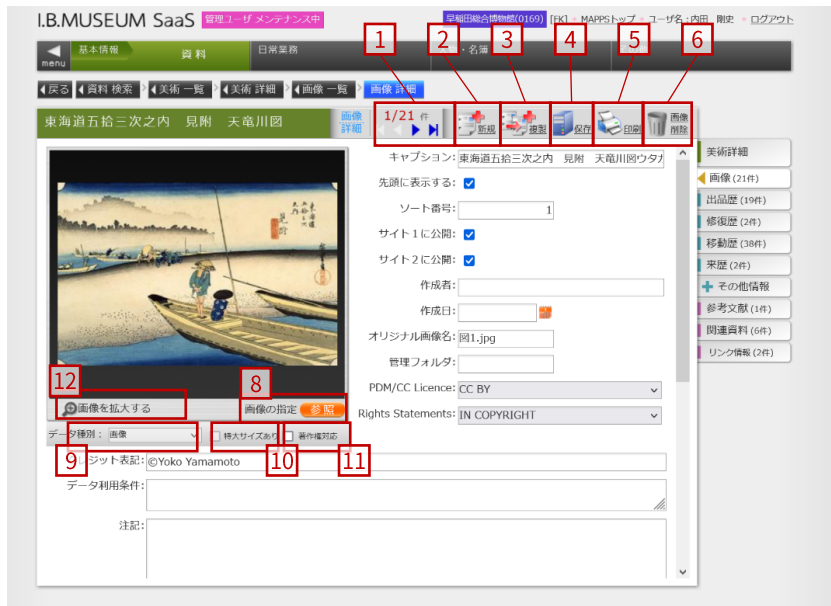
I.B.MUSEUM SaaS 管理ユーザ メンテナンス中

早稲田総合博物館(0169) [FK] MAPPSトップ ユーザ名:内田 剛史 ログアウト

menu 基本情報 資料 日常業務 名簿

戻る 資料 検索 美術 一覧 美術 詳細 画像 一覧 画像 詳細

東海道五拾三次之内 見附 天竜川図 画像詳細

1/21 件

1 2 3 4 5 6

新規 複製 保存 印刷 画像削除

キャプション: 東海道五拾三次之内 見附 天竜川図ウタガ

先頭に表示する:

ソート番号: 1

サイト１に公開:

サイト２に公開:

作成者:

作成日:

オリジナル画像名: 図1.jpg

管理フォルダ:

PDM/CC Licence: CC BY

Rights Statements: IN COPYRIGHT

12 画像を拡大する

8 画像の指定 参照

データ種別: 画像

9 特大サイズあり 10 著作権対応 11

クレジット表記: ©Yoko Yamamoto

データ利用条件:

注記:

美術詳細
画像 (21件)
出品歴 (19件)
修復歴 (2件)
移動歴 (38件)
来歴 (2件)
その他情報
参考文献 (1件)
関連資料 (6件)
リンク情報 (2件)